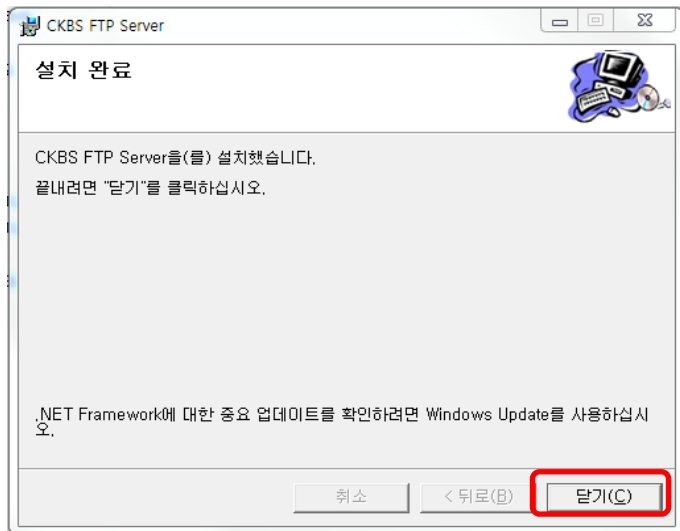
CKBS FTP Server

설치 완료

CKBS FTP Server을(를) 설치했습니다.

끝내려면 "닫기"를 클릭하십시오.

.NET Framework에 대한 중요 업데이트를 확인하려면 Windows Update를 사용하십시오.

취소

< 뒤로(B)

닫기(C)